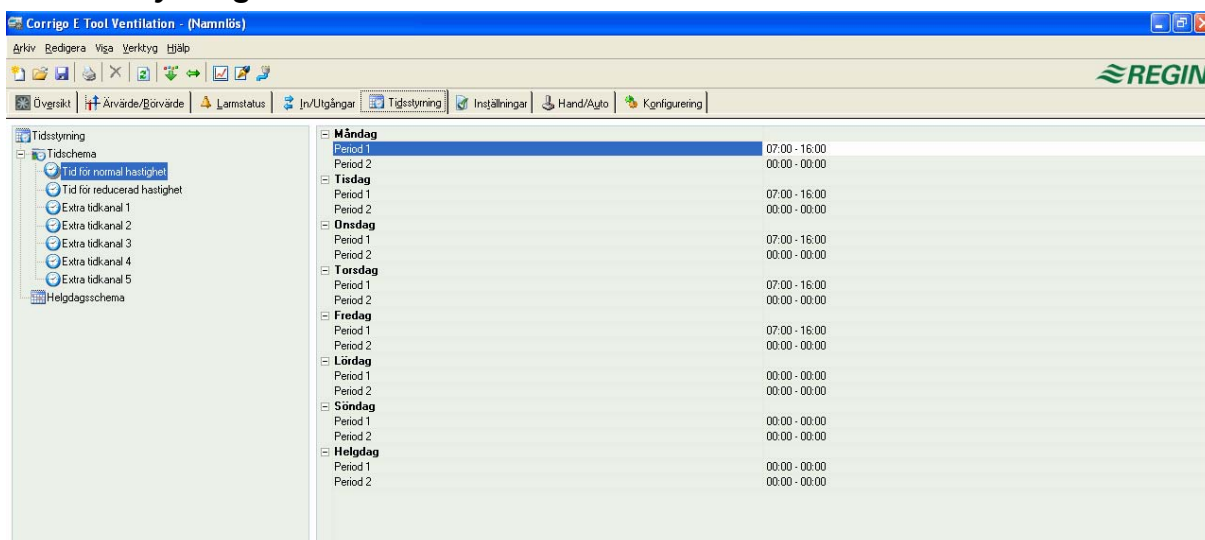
Corrigo E Tool Ventilation - (Namnlös)

Arkiv Redigera Visa Verktyg Hjälp

REGIN

Översikt | Ärvärde/Börvärde | Larmstatus | In/Utgångar | Tidsstyrning | Inställningar | Hand/Auto | Konfigurering

Tidsstyrning
Tidschema
Tid för normal hastighet
Tid för reducerad hastighet
Extra tidkanal 1
Extra tidkanal 2
Extra tidkanal 3
Extra tidkanal 4
Extra tidkanal 5
Helgdagsschema

| | |
|---|---|
| **Måndag** | |
| Period 1 | 07:00 - 16:00 |
| Period 2 | 00:00 - 00:00 |
| **Tisdag** | |
| Period 1 | 07:00 - 16:00 |
| Period 2 | 00:00 - 00:00 |
| **Onsdag** | |
| Period 1 | 07:00 - 16:00 |
| Period 2 | 00:00 - 00:00 |
| **Torsdag** | |
| Period 1 | 07:00 - 16:00 |
| Period 2 | 00:00 - 00:00 |
| **Fredag** | |
| Period 1 | 07:00 - 16:00 |
| Period 2 | 00:00 - 00:00 |
| **Lördag** | |
| Period 1 | 00:00 - 00:00 |
| Period 2 | 00:00 - 00:00 |
| **Söndag** | |
| Period 1 | 00:00 - 00:00 |
| Period 2 | 00:00 - 00:00 |
| **Helgdag** | |
| Period 1 | 00:00 - 00:00 |
| Period 2 | 00:00 - 00:00 |